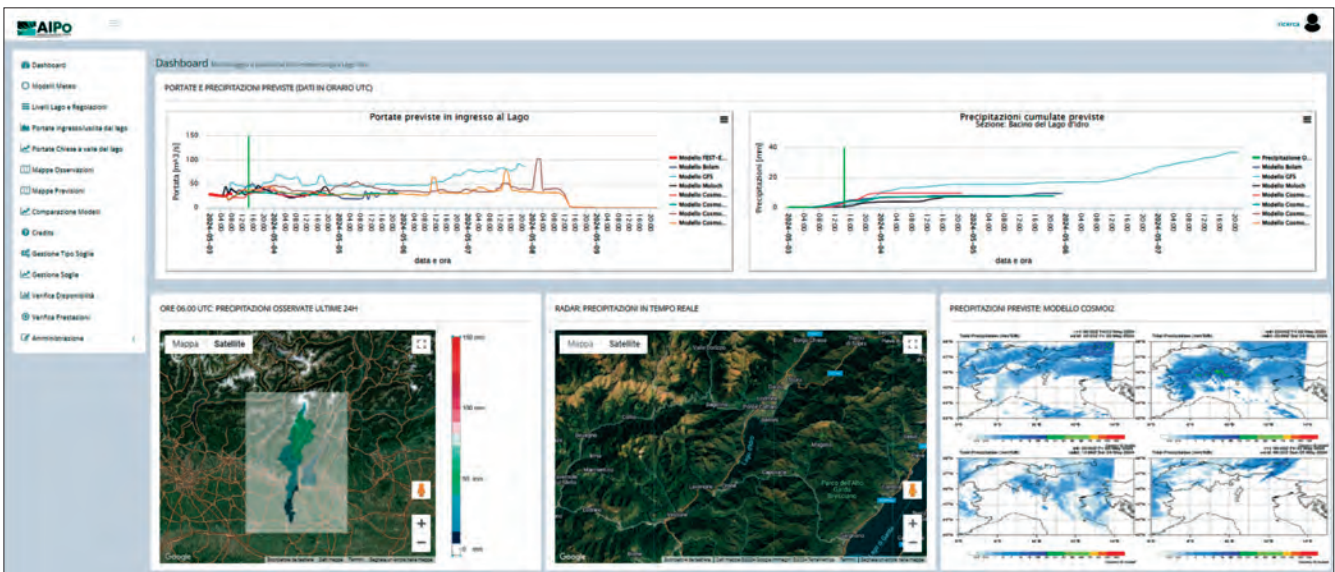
AIPo

ricerca

Dashboard

Modelli Meteo

Livelli Lago e Regolazioni

Portate ingresso/uscita dal lago

Portate Chiese a valle del lago

Mappe Osservazioni

Mappe Previsioni

Comparazione Modelli

Crediti

Gestione Tipo Soglie

Gestione Soglie

Verifica Disponibilità

Verifica Prestazioni

Amministrazione

Dashboard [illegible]

PORTATE E PRECIPITAZIONI PREVISTE (DATI IN ORARIO UTC)

Portate previste in ingresso al Lago

Portata [m^3/s]

150

100

50

0

data e ora

Modello FEST-E...

Modello Bolam

Modello GFS

Modello Moloch

Modello Cosmo...

Modello Cosmo...

Modello Cosmo...

Modello Cosmo...

Precipitazioni cumulate previste

Sezione: Bacino del Lago d'Idro

Precipitazioni [mm]

40

20

0

data e ora

Precipitazione O...

Modello Bolam

Modello GFS

Modello Moloch

Modello Cosmo...

Modello Cosmo...

Modello Cosmo...

Modello Cosmo...

ORE 06.00 UTC: PRECIPITAZIONI OSSERVATE ULTIME 24H

Mappa

Satellite

150 mm

100 mm

50 mm

0 mm

Google

RADAR: PRECIPITAZIONI IN TEMPO REALE

Mappa

Satellite

Google

PRECIPITAZIONI PREVISTE: MODELLO COSMOI2